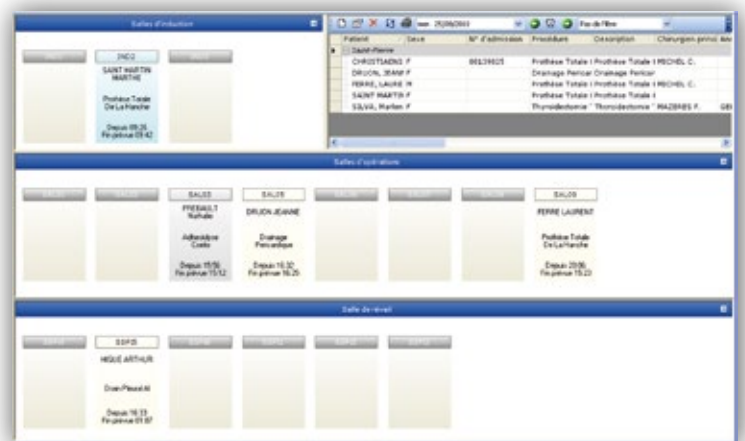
Salles d'induction

IND2

SAINT MARTIN MARTHE

Prothèse Totale De La Hanche

Depuis 09:26
Fin prévue 09:42

mer. 25/06/2003 | Pas de filtre

| | Patient | Sexe | N° d'admission | Procédure | Description | Chirurgien princi |
|---|---|---|---|---|---|---|
| | Saint-Pierre | | | | | |
| | CHRISTIAENS F | F | 88139825 | Prothèse Totale | Prothèse Totale | MICHEL C. |
| | DRUON, JEANN | F | | Drainage Pericar | Drainage Pericar | |
| | FERRE, LAURE | M | | Prothèse Totale | Prothèse Totale | MICHEL C. |
| | SAINT MARTIN | F | | Prothèse Totale | Prothèse Totale | |
| | SILVA, Marlen | F | | Thyroidectomie | Thyroidectomie | MAZERES F. |

Salles d'opérations

SAL03

PREBAULT Nathalie

Adhésiolyse Coelio

Depuis 15:56
Fin prévue 15:12

SAL06

DRUON JEANNE

Drainage Pericardique

Depuis 16:32
Fin prévue 16:26

SAL08

FERRE LAURENT

Prothèse Totale De La Hanche

Depuis 20:06
Fin prévue 15:23

Salle de réveil

SSPI3

HIGUE ARTHUR

Dvan Plesed At

Depuis 16:23
Fin prévue 01:07